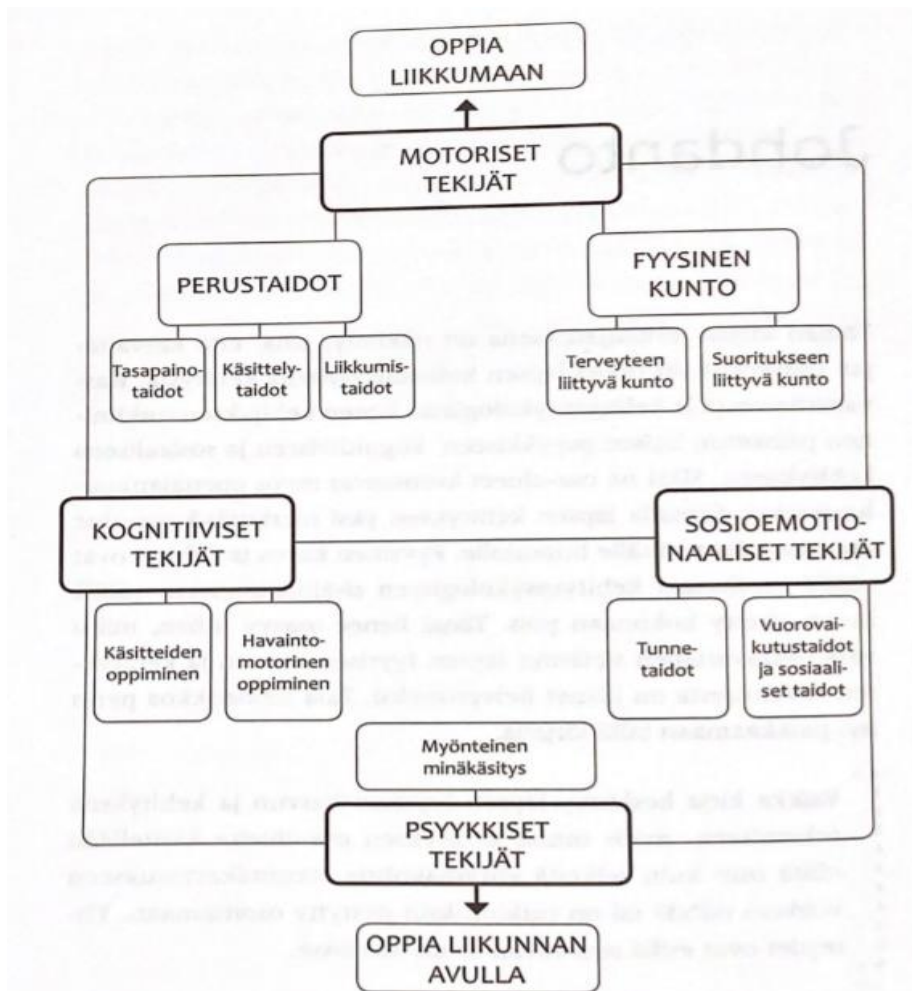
OPPIA LIIKKUMAAN

Johdanto

MOTORISET TEKIJÄT

PERUSTAIDOT

FYYSINEN KUNTO

Tasapainotaidot

Käsittelytaidot

Liikkumistaidot

Terveyteen liittyvä kunto

Suoritukseen liittyvä kunto

KOGNITIIVISET TEKIJÄT

SOSIOEMOTIONAALISET TEKIJÄT

Käsitteiden oppiminen

Havaintomotorinen oppiminen

Tunnetaidot

Vuorovaikutustaidot ja sosiaaliset taidot

Myönteinen minäkäsitys

PSYYKKISET TEKIJÄT

OPPIA LIIKUNNAN AVULLA